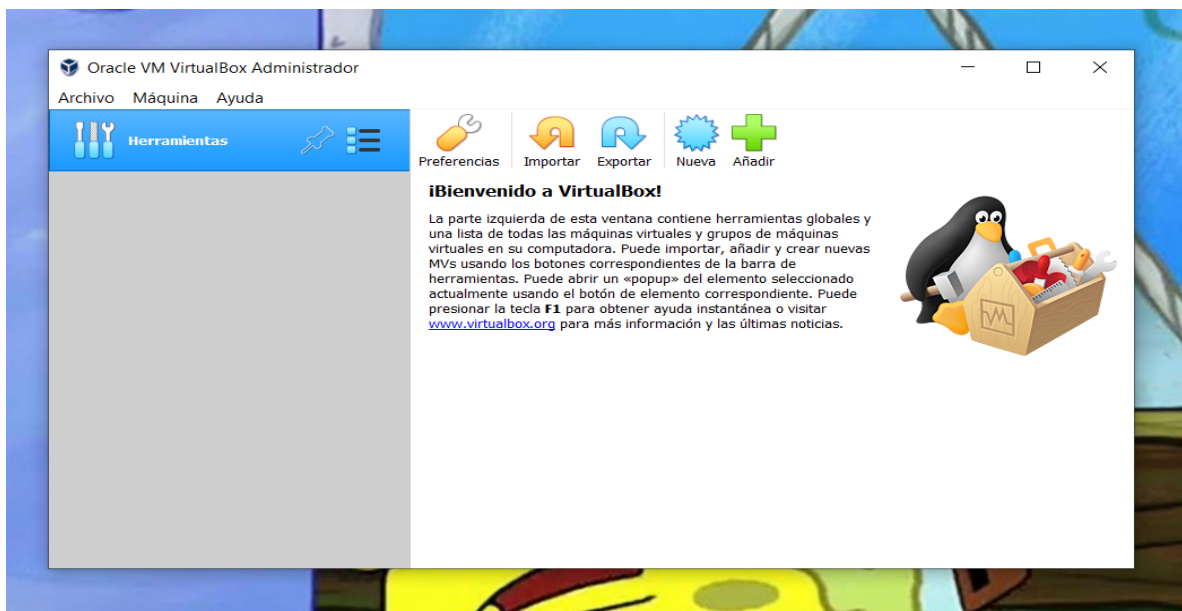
Oracle VM VirtualBox Administrador

Archivo Máquina Ayuda

Herramientas

Preferencias Importar Exportar Nueva Añadir

¡Bienvenido a VirtualBox!

La parte izquierda de esta ventana contiene herramientas globales y una lista de todas las máquinas virtuales y grupos de máquinas virtuales en su computadora. Puede importar, añadir y crear nuevas MVs usando los botones correspondientes de la barra de herramientas. Puede abrir un «popup» del elemento seleccionado actualmente usando el botón de elemento correspondiente. Puede presionar la tecla **F1** para obtener ayuda instantánea o visitar www.virtualbox.org para más información y las últimas noticias.